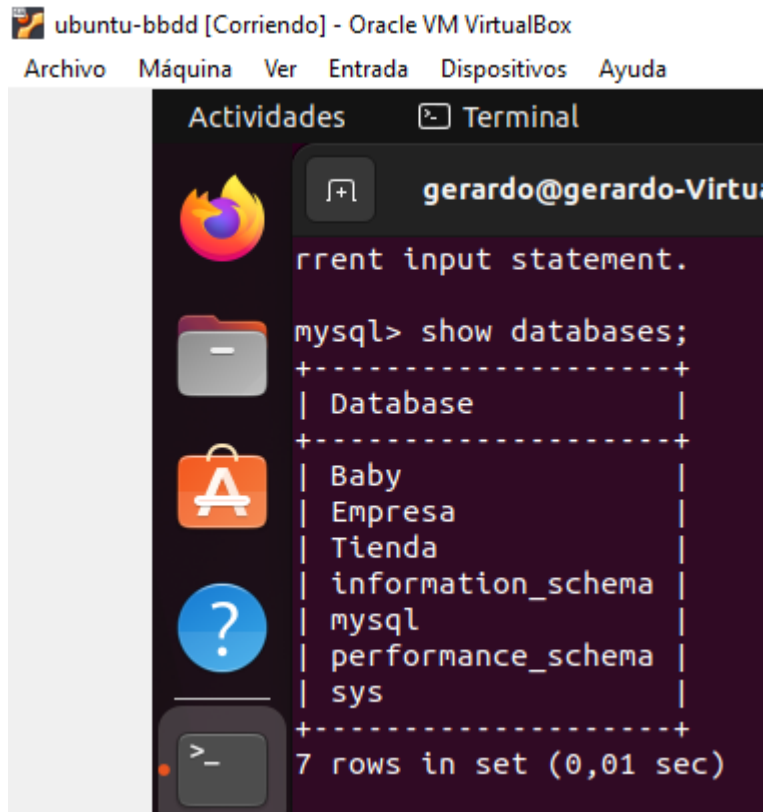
ubuntu-bbdd [Corriendo] - Oracle VM VirtualBox

Archivo Máquina Ver Entrada Dispositivos Ayuda

Actividades Terminal

gerardo@gerardo-Virtu

rrent input statement.

mysql> show databases;

| Database |
|---|
| Baby |
| Empresa |
| Tienda |
| information_schema |
| mysql |
| performance_schema |
| sys |

7 rows in set (0,01 sec)